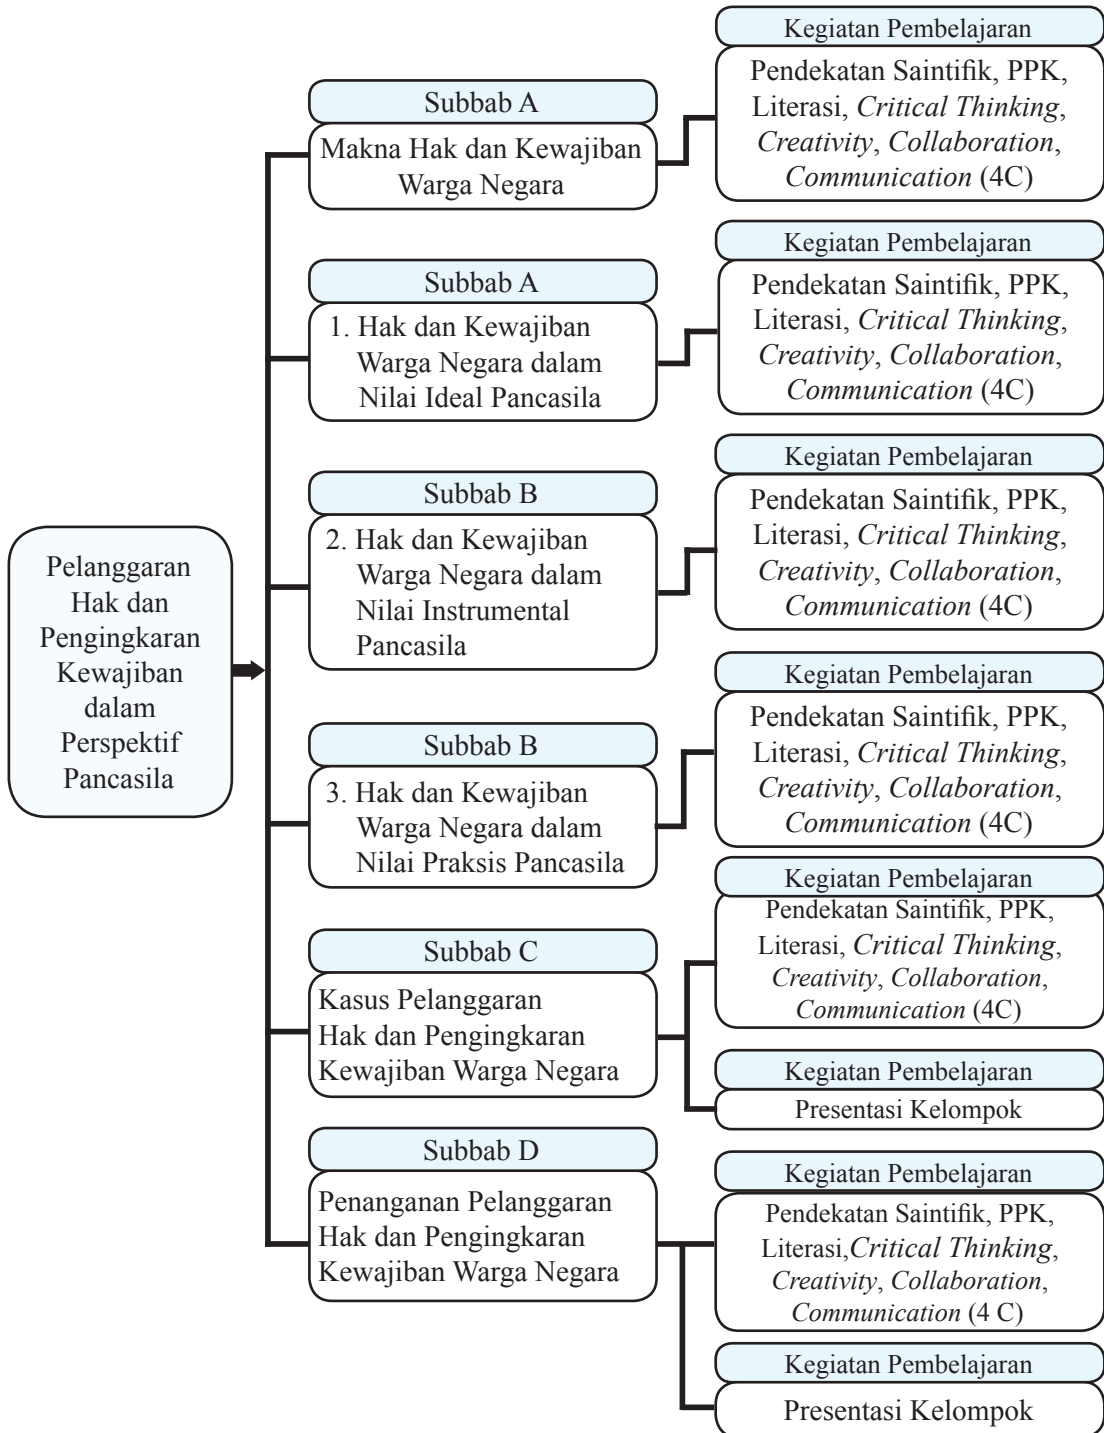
Pelanggaran Hak dan Pengingkaran Kewajiban dalam Perspektif Pancasila

Subbab A
Makna Hak dan Kewajiban Warga Negara

Kegiatan Pembelajaran
Pendekatan Saintifik, PPK, Literasi, Critical Thinking, Creativity, Collaboration, Communication (4C)

Subbab A
1. Hak dan Kewajiban Warga Negara dalam Nilai Ideal Pancasila

Kegiatan Pembelajaran
Pendekatan Saintifik, PPK, Literasi, Critical Thinking, Creativity, Collaboration, Communication (4C)

Subbab B
2. Hak dan Kewajiban Warga Negara dalam Nilai Instrumental Pancasila

Kegiatan Pembelajaran
Pendekatan Saintifik, PPK, Literasi, Critical Thinking, Creativity, Collaboration, Communication (4C)

Subbab B
3. Hak dan Kewajiban Warga Negara dalam Nilai Praksis Pancasila

Kegiatan Pembelajaran
Pendekatan Saintifik, PPK, Literasi, Critical Thinking, Creativity, Collaboration, Communication (4C)

Subbab C
Kasus Pelanggaran Hak dan Pengingkaran Kewajiban Warga Negara

Kegiatan Pembelajaran
Pendekatan Saintifik, PPK, Literasi, Critical Thinking, Creativity, Collaboration, Communication (4C)

Kegiatan Pembelajaran
Presentasi Kelompok

Subbab D
Penanganan Pelanggaran Hak dan Pengingkaran Kewajiban Warga Negara

Kegiatan Pembelajaran
Pendekatan Saintifik, PPK, Literasi,Critical Thinking, Creativity, Collaboration, Communication (4 C)

Kegiatan Pembelajaran
Presentasi Kelompok